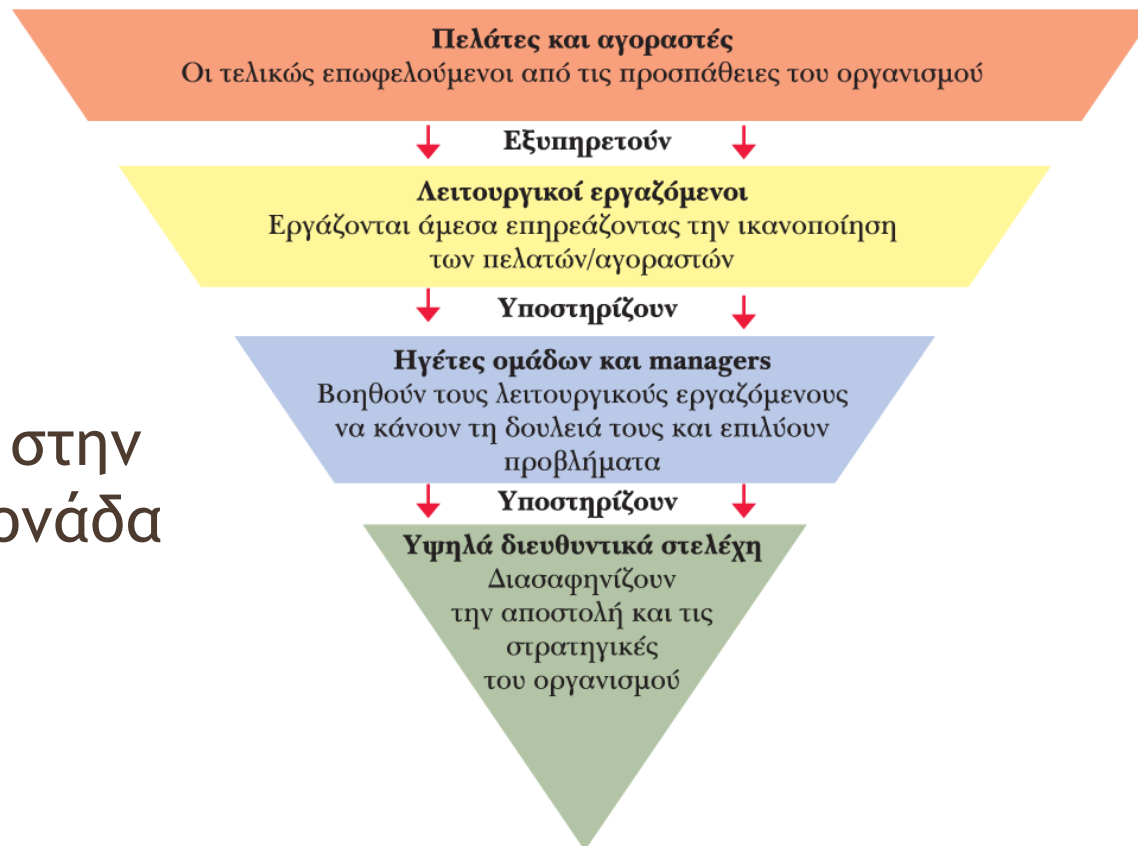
Πελάτες και αγοραστές
Οι τελικώς επωφελούμενοι από τις προσπάθειες του οργανισμού

Εξυπηρετούν

Λειτουργικοί εργαζόμενοι
Εργάζονται άμεσα επηρεάζοντας την ικανοποίηση των πελατών/αγοραστών

Υποστηρίζουν

Ηγέτες ομάδων και managers
Βοηθούν τους λειτουργικούς εργαζόμενους να κάνουν τη δουλειά τους και επιλύουν προβλήματα

Υποστηρίζουν

Υψηλά διευθυντικά στελέχη
Διασαφηνίζουν την αποστολή και τις στρατηγικές του οργανισμού

στην
ονάδα